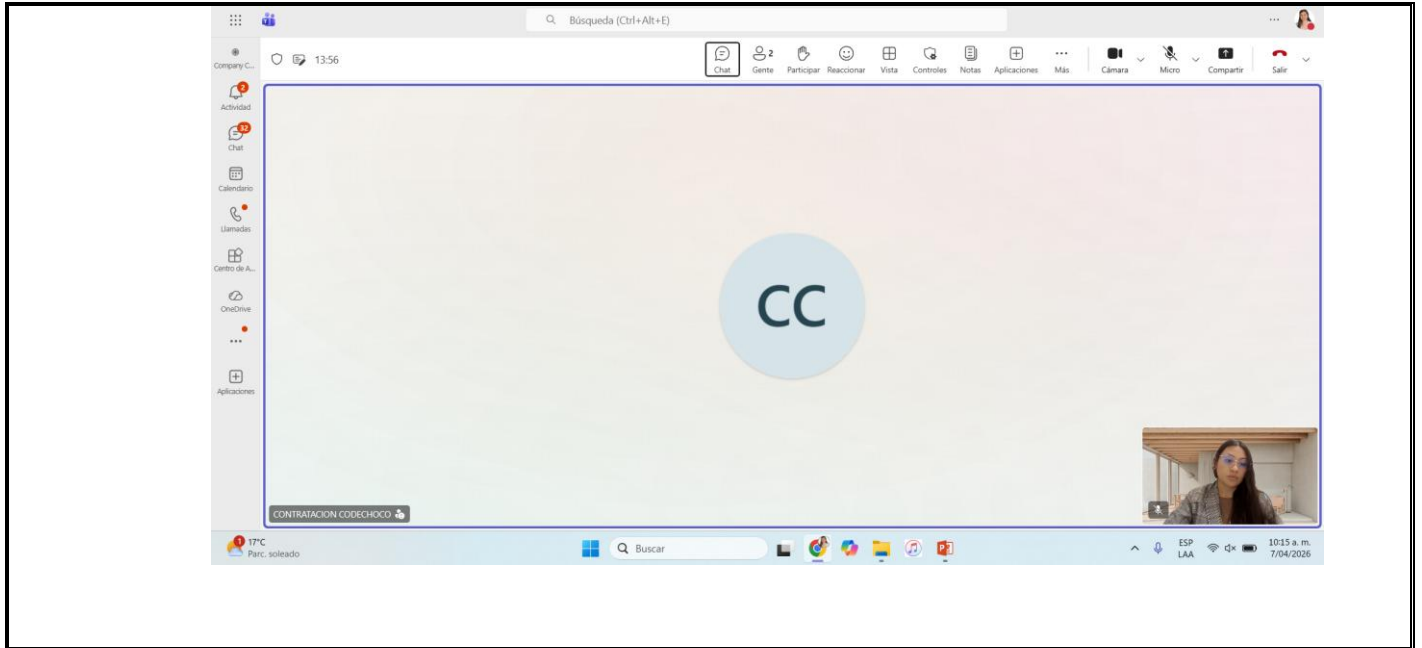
Búsqueda (Ctrl+Alt+E)

Company C...
2
Actividad
32
Chat
Calendario
Llamadas
Centro de A...
OneDrive
...
Aplicaciones

13:56

Chat
2
Gente
Participar
Reaccionar
Vista
Controles
Notas
Aplicaciones
...
Más
Cámara
Micro
Compartir
Salir

CC

CONTRATACION CODECHOCO

1
17°C
Parc. soleado
Buscar
ESP
LAA
10:15 a. m.
7/04/2026